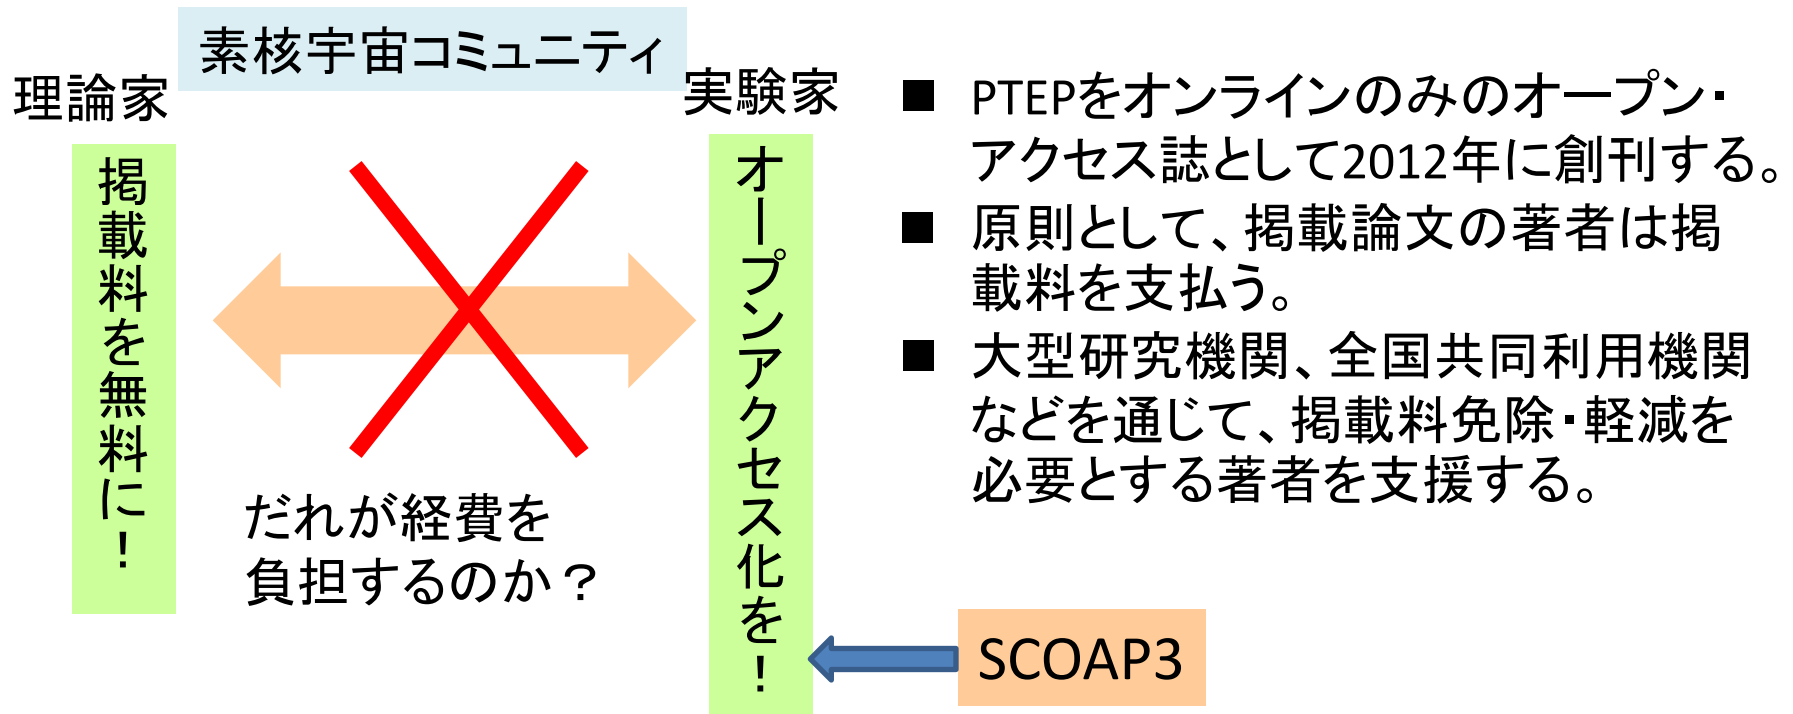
素核宇宙コミュニティ

理論家

実験家

掲載料を無料に！

オープンアクセス化を！

だれが経費を負担するのか？

■ PTEPをオンラインのみのオープン・アクセス誌として2012年に創刊する。

■ 原則として、掲載論文の著者は掲載料を支払う。

■ 大型研究機関、全国共同利用機関などを通じて、掲載料免除・軽減を必要とする著者を支援する。

SCOAP3